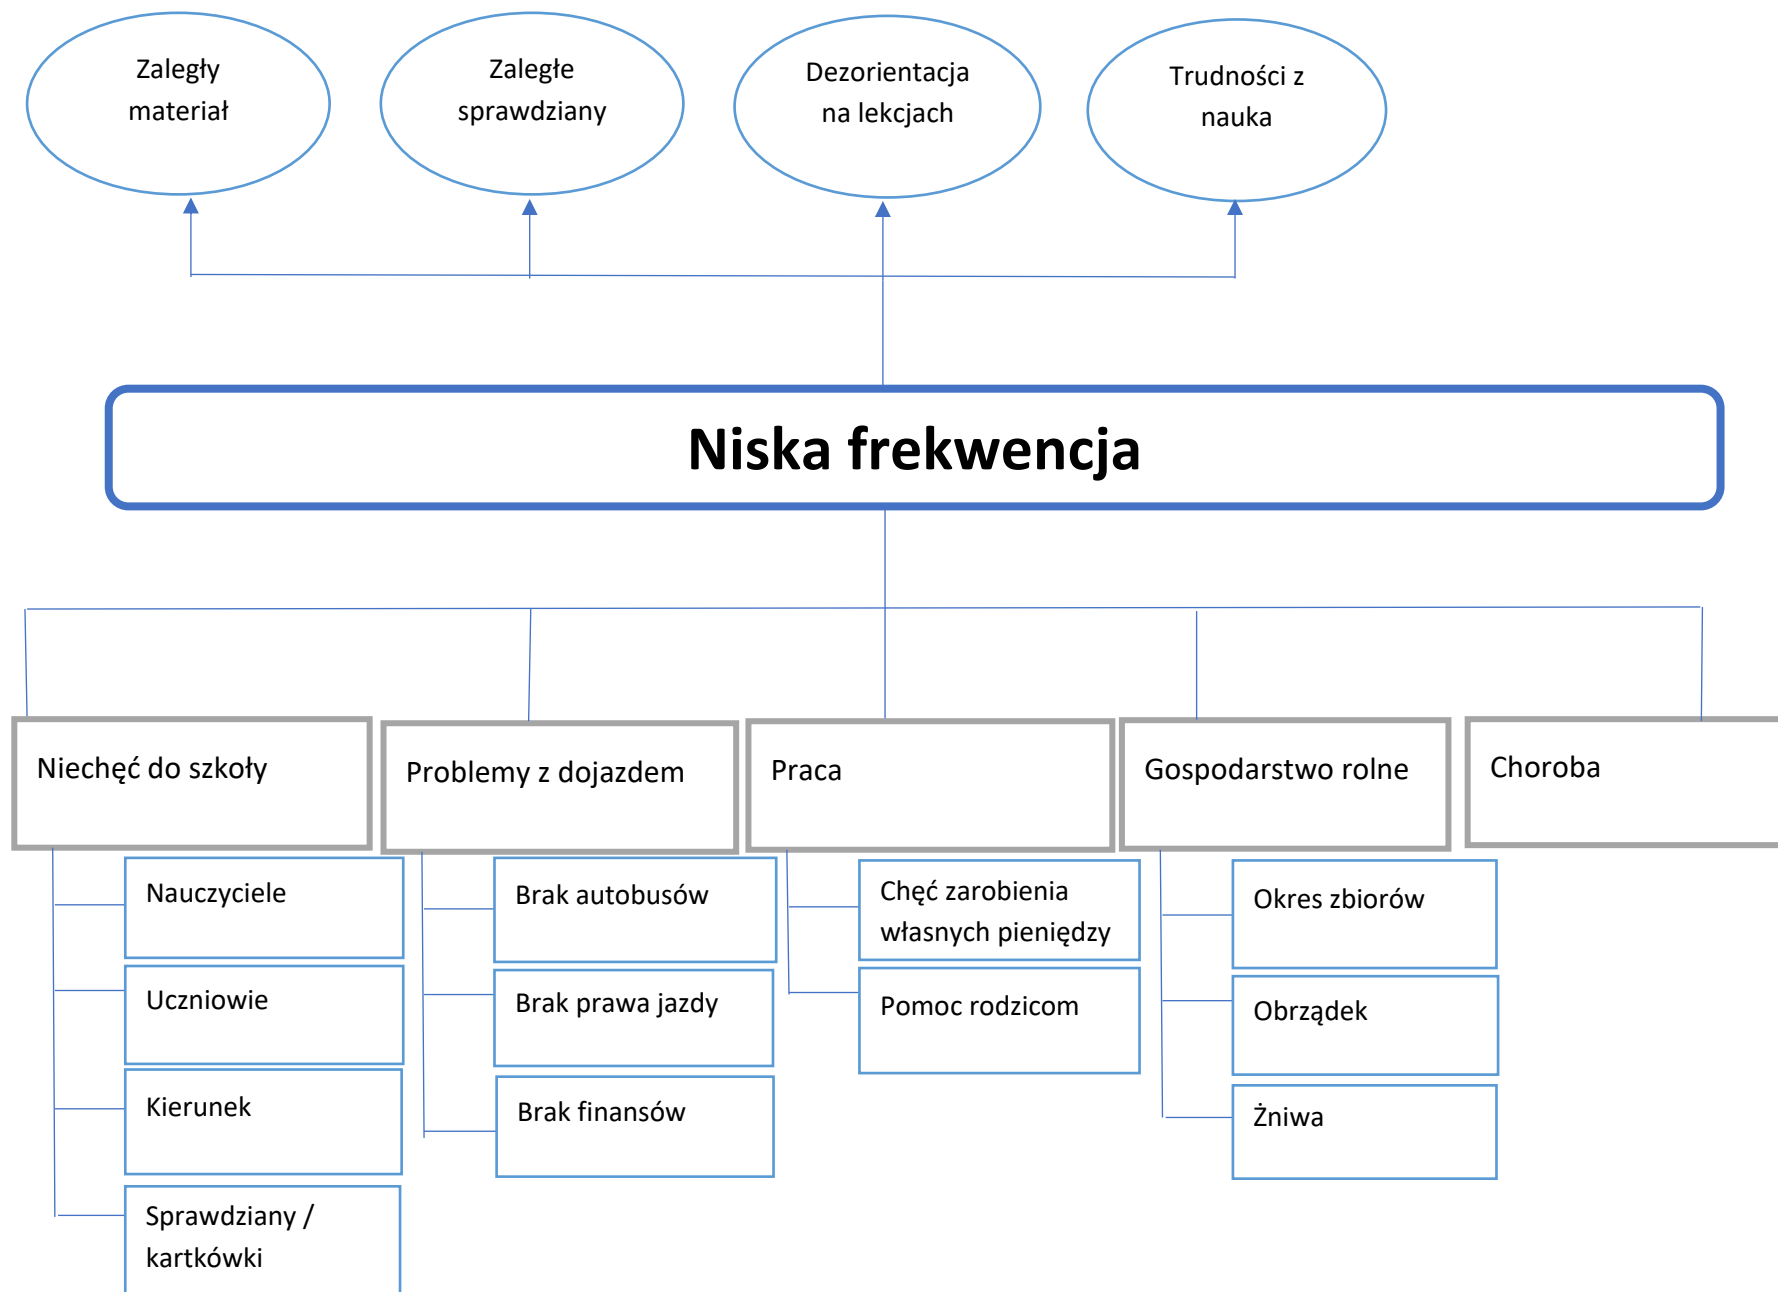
Zaległy materiał

Zaległe sprawdziany

Dezorientacja na lekcjach

Trudności z nauka

Niska frekwencja

Niechęć do szkoły

Nauczyciele

Uczniowie

Kierunek

Sprawdziany / kartkówki

Problemy z dojazdem

Brak autobusów

Brak prawa jazdy

Brak finansów

Praca

Chęć zarobienia własnych pieniędzy

Pomoc rodzicom

Gospodarstwo rolne

Okres zbiorów

Obrządek

Żniwa

Choroba